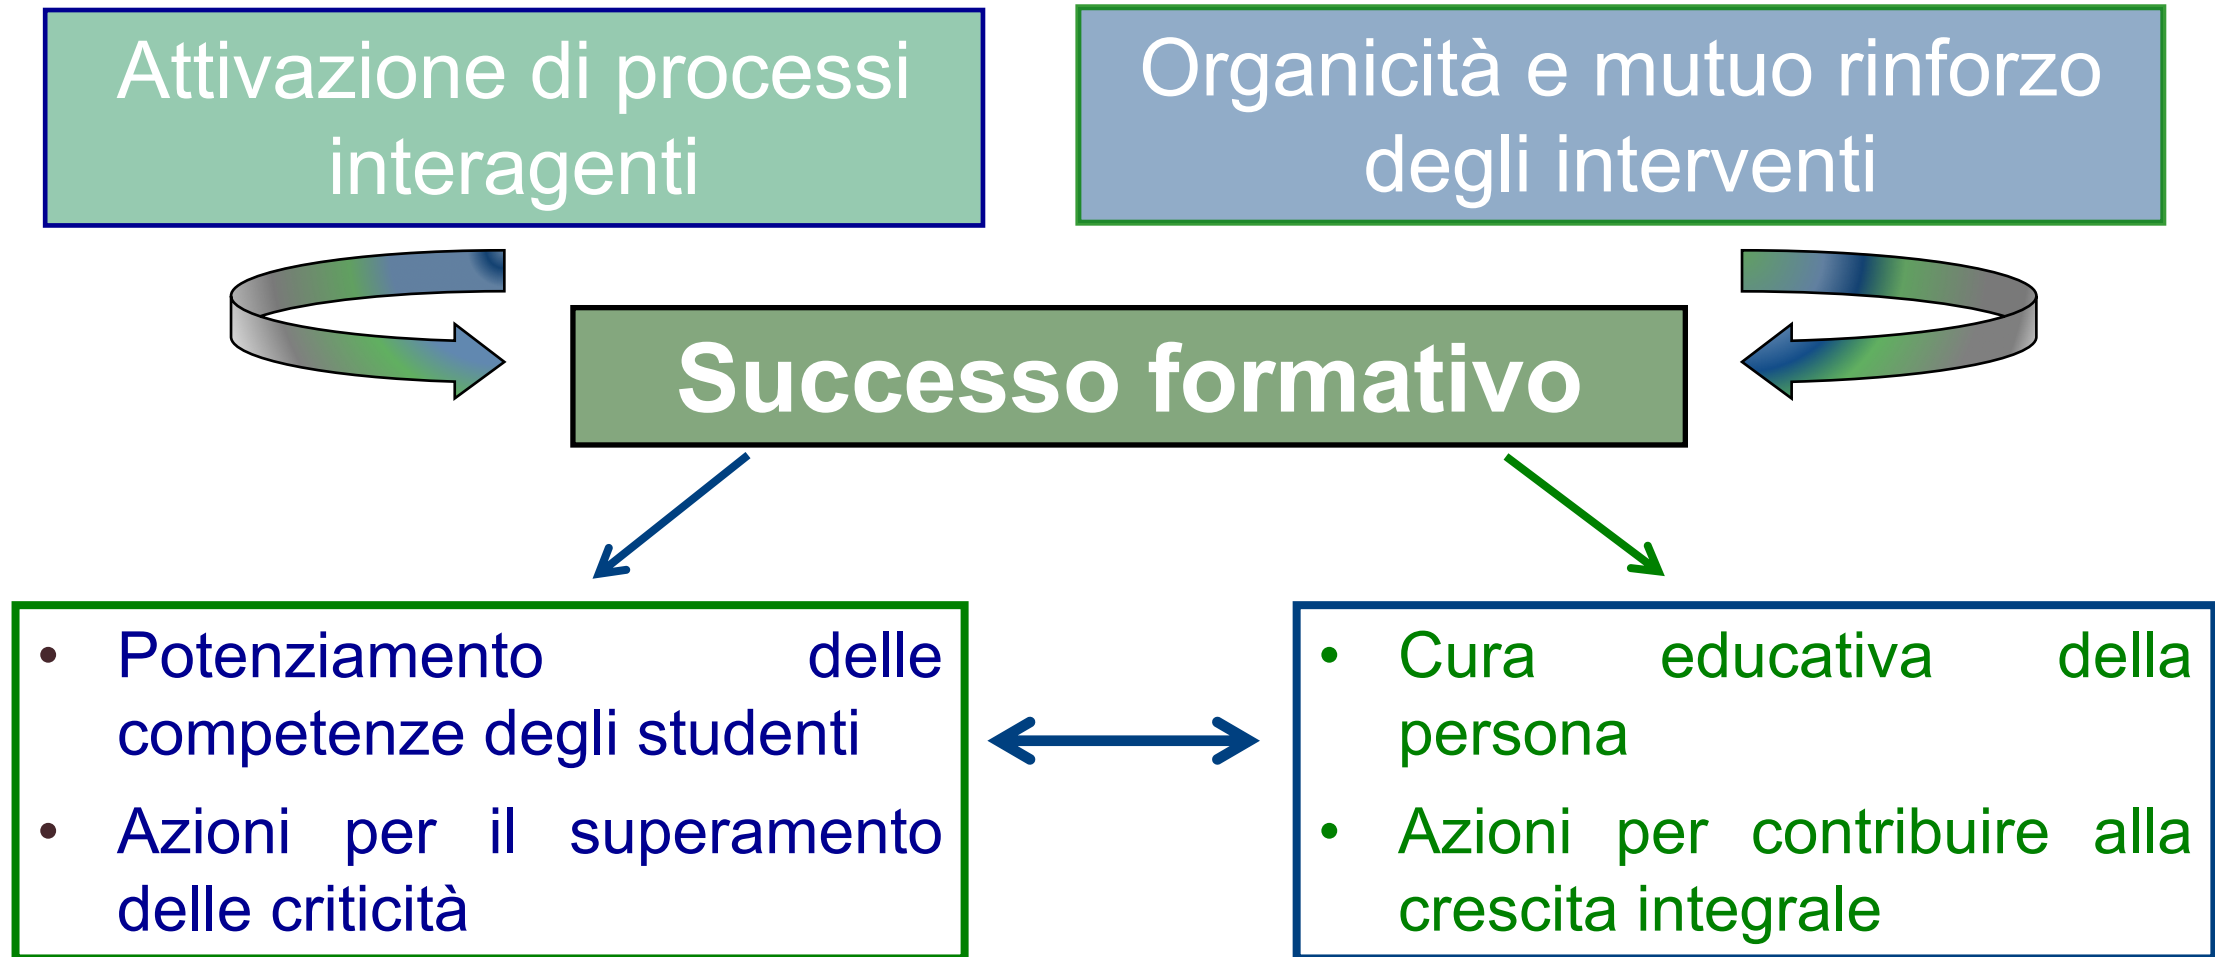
Attivazione di processi interagenti

Organicità e mutuo rinforzo degli interventi

Successo formativo

• Potenziamento delle competenze degli studenti
• Azioni per il superamento delle criticità

• Cura educativa della persona
• Azioni per contribuire alla crescita integrale